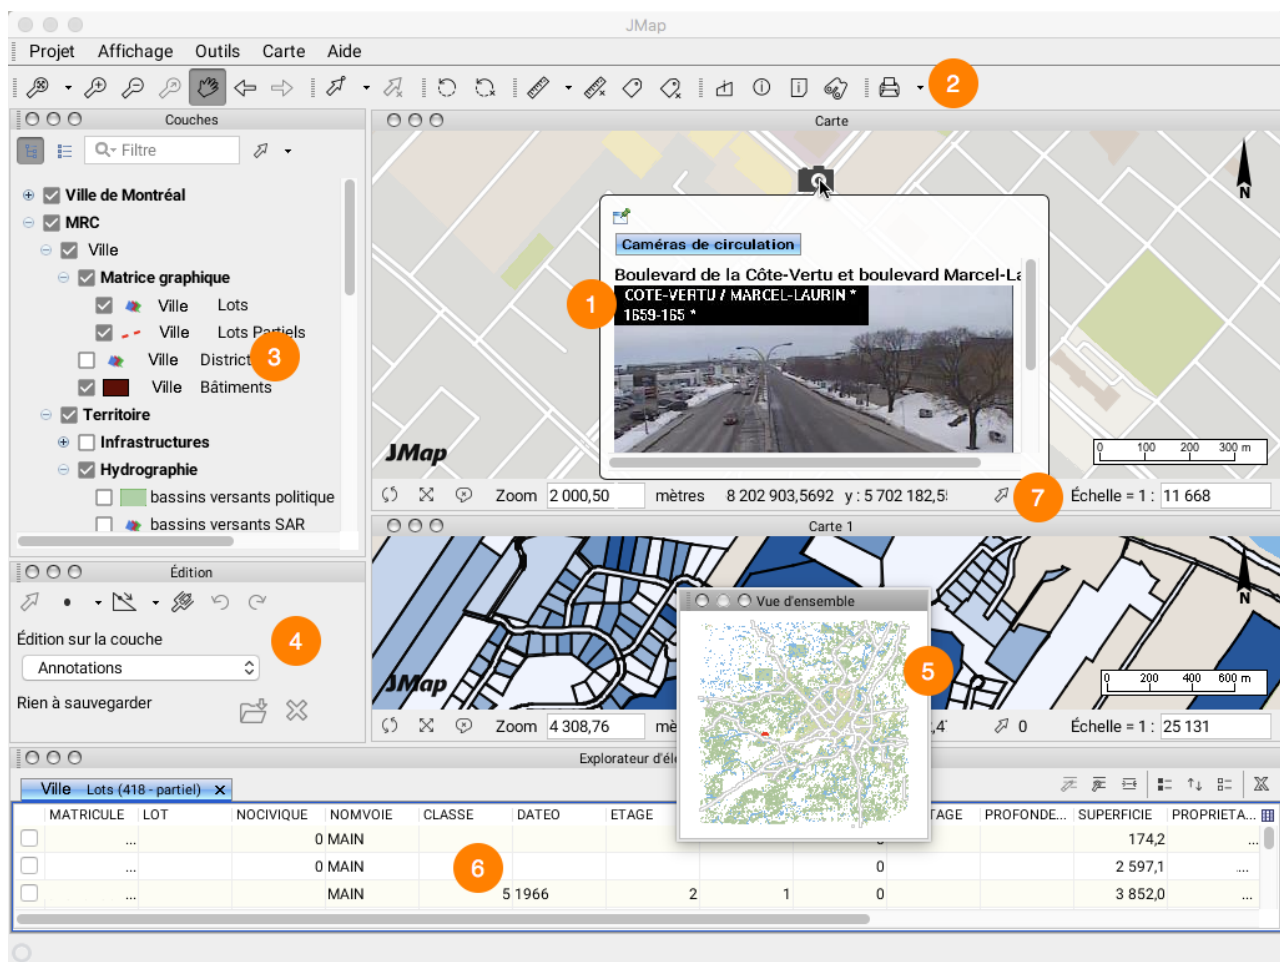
JMap

Projet Affichage Outils Carte Aide

2

Couches

Filtre

Ville de Montréal
MRC
Ville
Matrice graphique
Ville Lots
Ville Lots Partiels
Ville District
Ville Bâtiments
Territoire
Infrastructures
Hydrographie
bassins versants politique
bassins versants SAR

3

Carte

Caméras de circulation
Boulevard de la Côte-Vertu et boulevard Marcel-La
COTE-VERTU / MARCEL-LAURIN *
1659-165 *

1

N

JMap

0 100 200 300 m

Zoom 2 000,50 mètres 8 202 903,5692 y : 5 702 182,5

7

Échelle = 1 : 11 668

Édition

Édition sur la couche

4

Annotations

Rien à sauvegarder

Carte 1

Vue d'ensemble

5

JMap

0 200 400 600 m

Zoom 4 308,76 mè ,4 0 Échelle = 1 : 25 131

Explorateur d'él

Ville Lots (418 - partiel)

| | MATRICULE | LOT | NOCIVIQUE | NOMVOIE | CLASSE | DATEO | ETAGE | | | TAGE | PROFONDE... | SUPERFICIE | PROPRIETA... |
|---|---|---|---|---|---|---|---|---|---|---|---|---|---|
| | ... | | 0 | MAIN | | | | | | | | 174,2 | ... |
| | ... | | 0 | MAIN | | | | | 0 | | | 2 597,1 | ... |
| | ... | | | MAIN | 5 | 1966 | 2 | 1 | 0 | | | 3 852,0 | ... |

6